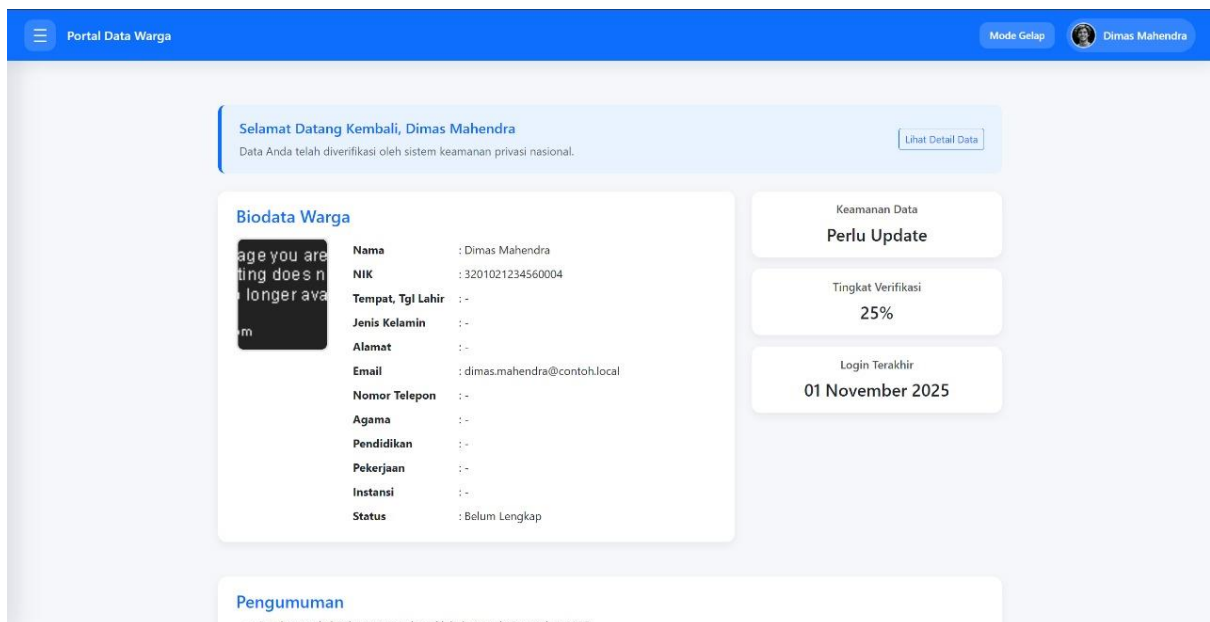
Portal Data Warga

Mode Gelap

Dimas Mahendra

Selamat Datang Kembali, Dimas Mahendra

Data Anda telah diverifikasi oleh sistem keamanan privasi nasional.

Lihat Detail Data

Biodata Warga

age you are
ting does n
longer ava
m

| | |
|---|---|
| Nama | : Dimas Mahendra |
| NIK | : 3201021234560004 |
| Tempat, Tgl Lahir | : - |
| Jenis Kelamin | : - |
| Alamat | : - |
| Email | : dimas.mahendra@contoh.local |
| Nomor Telepon | : - |
| Agama | : - |
| Pendidikan | : - |
| Pekerjaan | : - |
| Instansi | : - |
| Status | : Belum Lengkap |

Keamanan Data

Perlu Update

Tingkat Verifikasi

25%

Login Terakhir

01 November 2025

Pengumuman

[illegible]